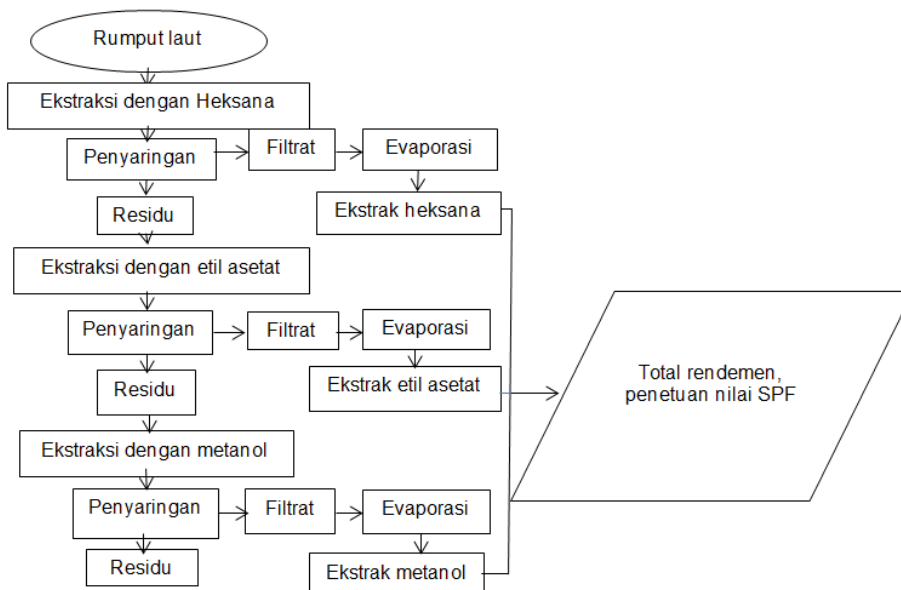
Rumput laut

Ekstraksi dengan Heksana

Penyaringan

Filtrat

Evaporasi

Residu

Ekstrak heksana

Ekstraksi dengan etil asetat

Penyaringan

Filtrat

Evaporasi

Residu

Ekstrak etil asetat

Total rendemen, penetuan nilai SPF

Ekstraksi dengan metanol

Penyaringan

Filtrat

Evaporasi

Residu

Ekstrak metanol